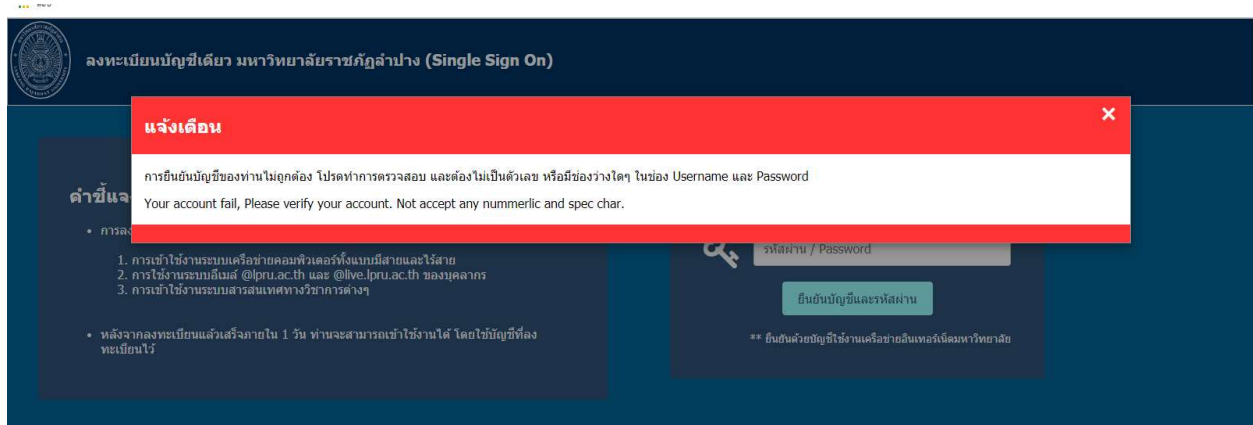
ลงทะเบียนบัญชีเดียว มหาวิทยาลัยราชภัฏลำปาง (Single Sign On)

แจ้งเตือน

×

การยืนยันบัญชีของท่านไม่ถูกต้อง โปรดทำการตรวจสอบ และต้องไม่เป็นตัวเลข หรือมีช่องว่างใดๆ ในช่อง Username และ Password

Your account fail, Please verify your account. Not accept any nummerlic and spec char.

คำชี้แจ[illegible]

• การล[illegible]

1. การเข้าใช้งานระบบเครือข่ายคอมพิวเตอร์ทั้งแบบมีสายและไร้สาย
2. การใช้งานระบบอีเมล์ @lpru.ac.th และ @live.lpru.ac.th ของบุคลากร
3. การเข้าใช้งานระบบสารสนเทศทางวิชาการต่างๆ

• หลังจากลงทะเบียนแล้วเสร็จภายใน 1 วัน ท่านจะสามารถเข้าใช้งานได้ โดยใช้บัญชีที่ลงทะเบียนไว้

รหัสผ่าน / Password

ยืนยันบัญชีและรหัสผ่าน

** ยืนยันด้วยบัญชีใช้งานเครือข่ายอินเทอร์เน็ตมหาวิทยาลัย